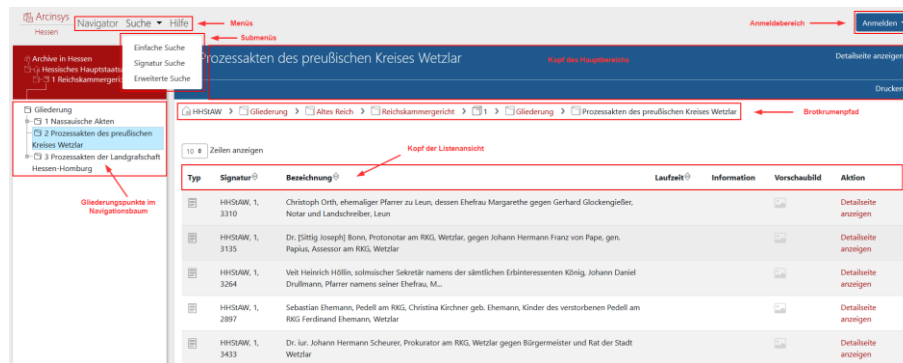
Arcinsys Hessen

Navigator Suche ▾ Hilfe

Menüs

Anmeldebereich

Anmelden ▾

Submenüs

Einfache Suche
Signatur Suche
Erweiterte Suche

Archive in Hessen
Hessisches Hauptstaat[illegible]
1 Reichskammergeri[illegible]

Prozessakten des preußischen Kreises Wetzlar

Kopf des Hauptbereichs

Detailseite anzeigen

Drucken

Gliederung
1 Nassauische Akten
2 Prozessakten des preußischen Kreises Wetzlar
3 Prozessakten der Landgrafschaft Hessen-Homburg

Gliederungspunkte im Navigationsbaum

HHStAW > Gliederung > Altes Reich > Reichskammergericht > 1 > Gliederung > Prozessakten des preußischen Kreises Wetzlar

Brotkrumenpfad

10 Zeilen anzeigen

Kopf der Listenansicht

| Typ | Signatur | Bezeichnung | Laufzeit | Information | Vorschaubild | Aktion |
|---|---|---|---|---|---|---|
| | HHStAW, 1, 3310 | Christoph Orth, ehemaliger Pfarrer zu Leun, dessen Ehefrau Margarethe gegen Gerhard Glockengießer, Notar und Landschreiber, Leun | | | | Detailseite anzeigen |
| | HHStAW, 1, 3135 | Dr. [Sittig Joseph] Bonn, Protonotar am RKG, Wetzlar, gegen Johann Hermann Franz von Pape, gen. Papius, Assessor am RKG, Wetzlar | | | | Detailseite anzeigen |
| | HHStAW, 1, 3264 | Veit Heinrich Höllin, solmsischer Sekretär namens der sämtlichen Erbinteressenten König, Johann Daniel Drullmann, Pfarrer namens seiner Ehefrau, M... | | | | Detailseite anzeigen |
| | HHStAW, 1, 2897 | Sebastian Ehemann, Pedell am RKG, Christina Kirchner geb. Ehemann, Kinder des verstorbenen Pedell am RKG Ferdinand Ehemann, Wetzlar | | | | Detailseite anzeigen |
| | HHStAW, 1, 3433 | Dr. iur. Johann Hermann Scheurer, Prokurator am RKG, Wetzlar gegen Bürgermeister und Rat der Stadt Wetzlar | | | | Detailseite anzeigen |